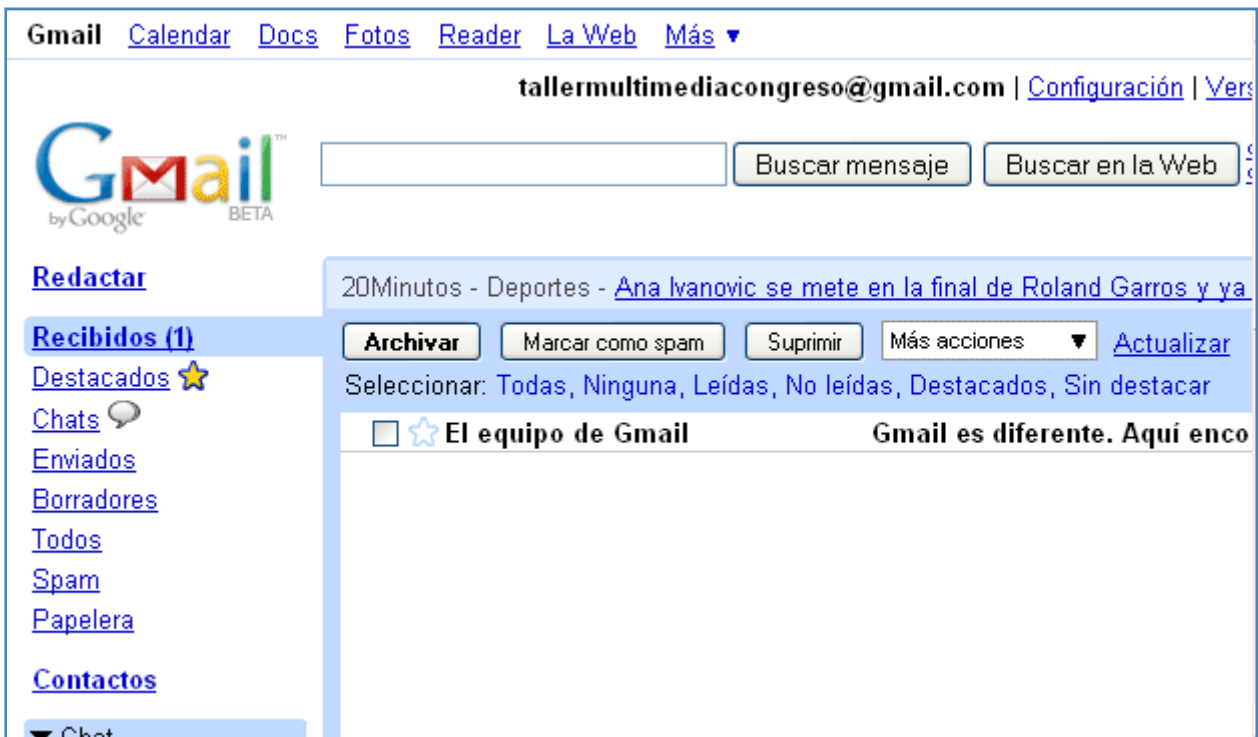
Gmail Calendar Docs Fotos Reader La Web Más ▾

tallermultimediacongreso@gmail.com | Configuración | Vers

Gmail by Google BETA

Buscar mensaje Buscar en la Web

Redactar

20Minutos - Deportes - Ana Ivanovic se mete en la final de Roland Garros y ya

Recibidos (1)

Archivar Marcar como spam Suprimir Más acciones ▼ Actualizar

Destacados

Seleccionar: Todas, Ninguna, Leídas, No leídas, Destacados, Sin destacar

Chats

El equipo de Gmail Gmail es diferente. Aquí enco

Enviados

Borradores

Todos

Spam

Papelera

Contactos

▼ Chat